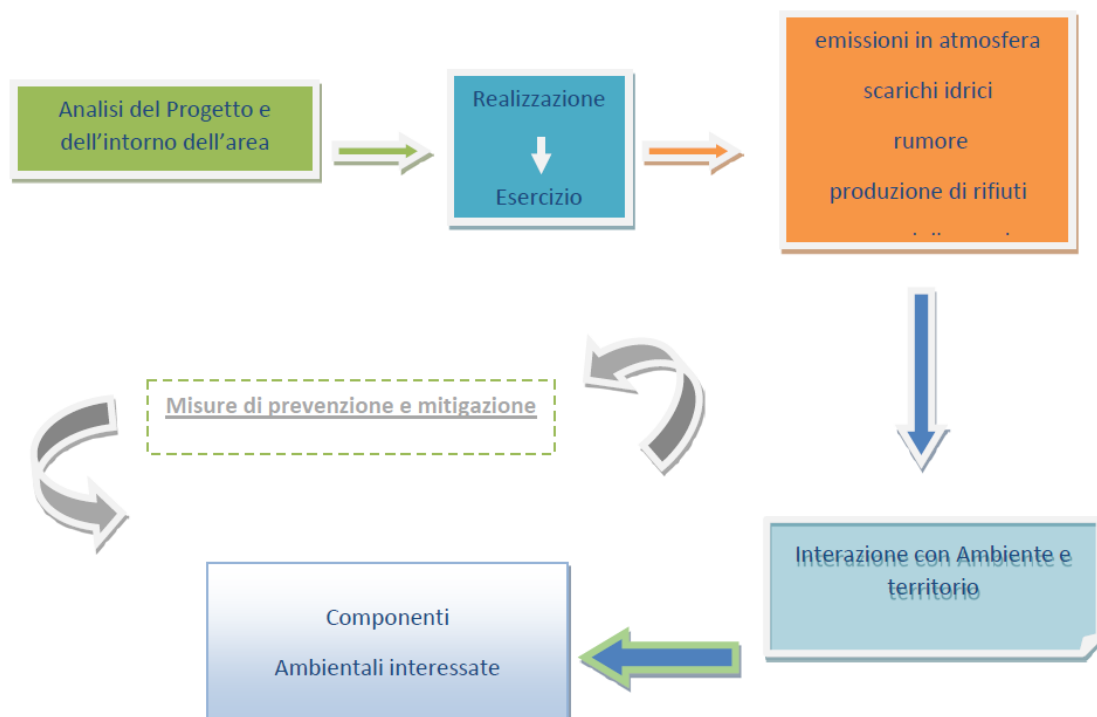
Analisi del Progetto e dell'intorno dell'area

Realizzazione

Esercizio

emissioni in atmosfera

scarichi idrici

rumore

produzione di rifiuti

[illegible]

Misure di prevenzione e mitigazione

Interazione con Ambiente e territorio

Componenti

Ambientali interessate